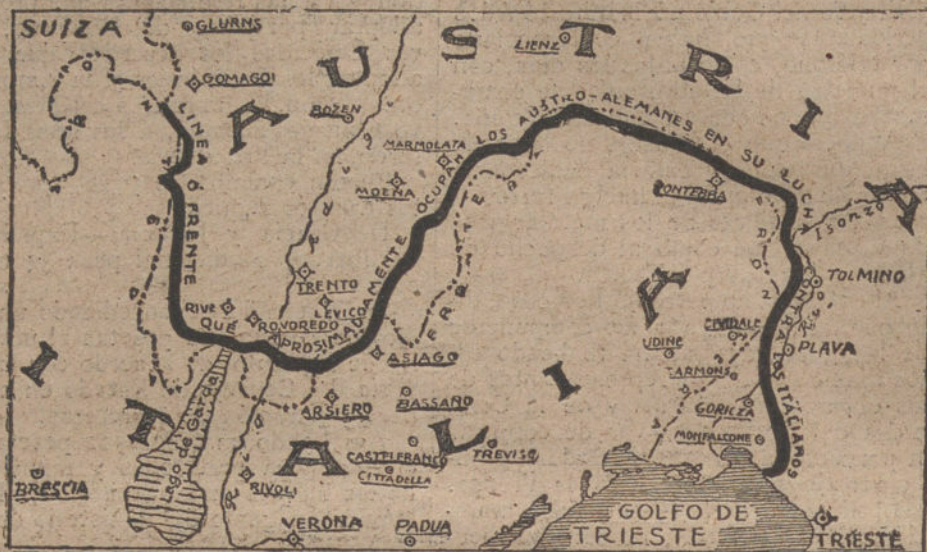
SUIZA
GLURNS
AUSTRIA
LIENZ
GOMAGOI
BOZEN
LINEA Ó FRENTE QUÉ APROXIMADAMENTE OCUPAN LOS AUSTRO-ALEMANES EN SU LUCHA CONTRA LOS ITALIANOS
MARMOLATA
MOENA
PONTEBBA
Isonzo
TOLMINO
TRENTO
LEVICO
RIVE
ROVOREDO
ASIAGO
CIVIDALE
UDINE
PLAVA
PALMANOVA
ARSIERO
BASSANO
GORICIA
ITALIA
Lago de Garda
CASTELFRANCO
CITTADELLA
TREVISO
MONFALCONE
BRESCIA
RIVOLI
VERONA
PADUA
GOLFO DE TRIESTE
TRIESTE